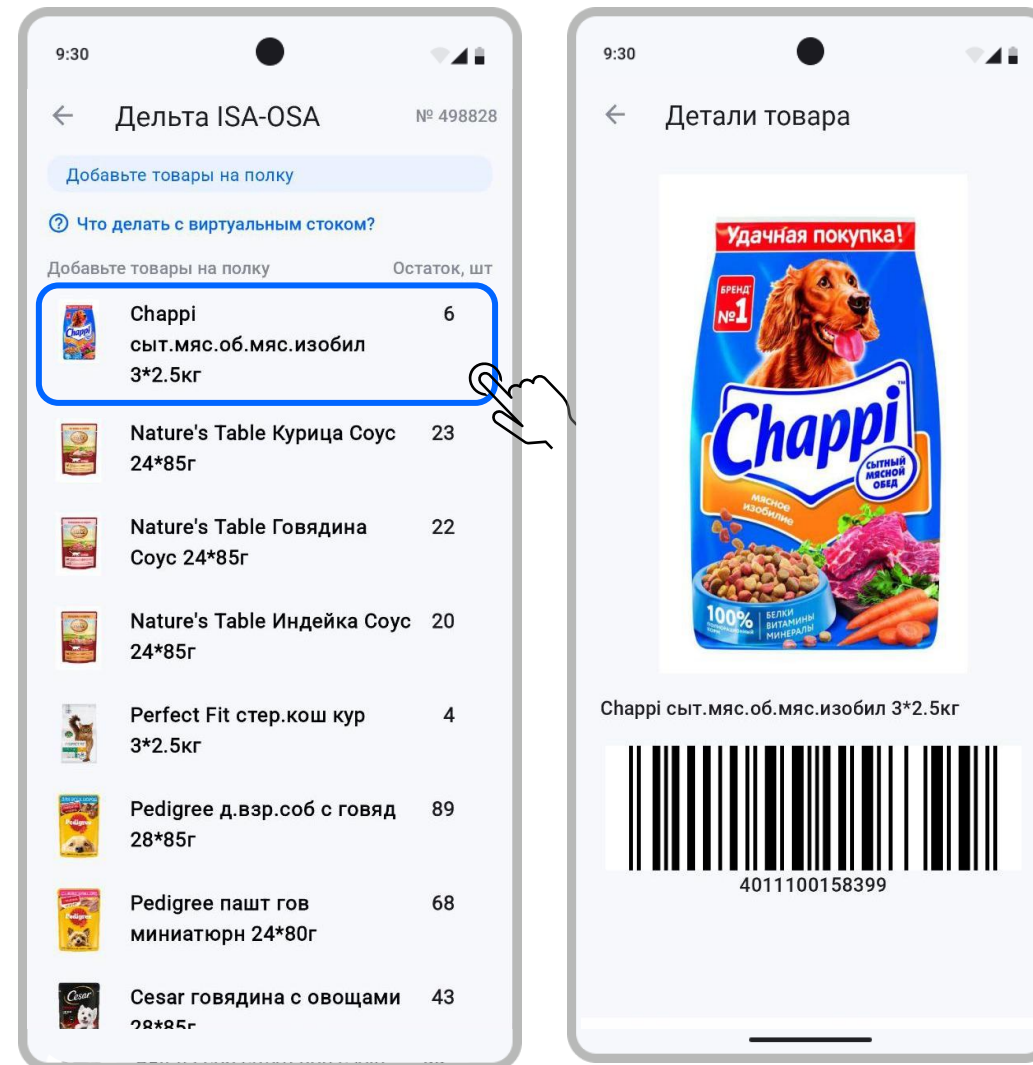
9:30

Дельта ISA-OSA

№ 498828

Добавьте товары на полку

Что делать с виртуальным стоком?

Добавьте товары на полку

Остаток, шт

Chappi сыт.мяс.об.мяс.изобил 3*2.5кг 6

Nature's Table Курица Соус 24*85г 23

Nature's Table Говядина Соус 24*85г 22

Nature's Table Индейка Соус 24*85г 20

Perfect Fit стер.кош кур 3*2.5кг 4

Pedigree д.взр.соб с говяд 28*85г 89

Pedigree пашт гов миниатюрн 24*80г 68

Cesar говядина с овощами 28*85г 43

9:30

Детали товара

Удачная покупка!

БРЕНД №1

Chappi

СЫТНЫЙ МЯСНОЙ ОБЕД

мясное изобилие

100%

БЕЛКИ ВИТАМИНЫ МИНЕРАЛЫ

Chappi сыт.мяс.об.мяс.изобил 3*2.5кг

4011100158399